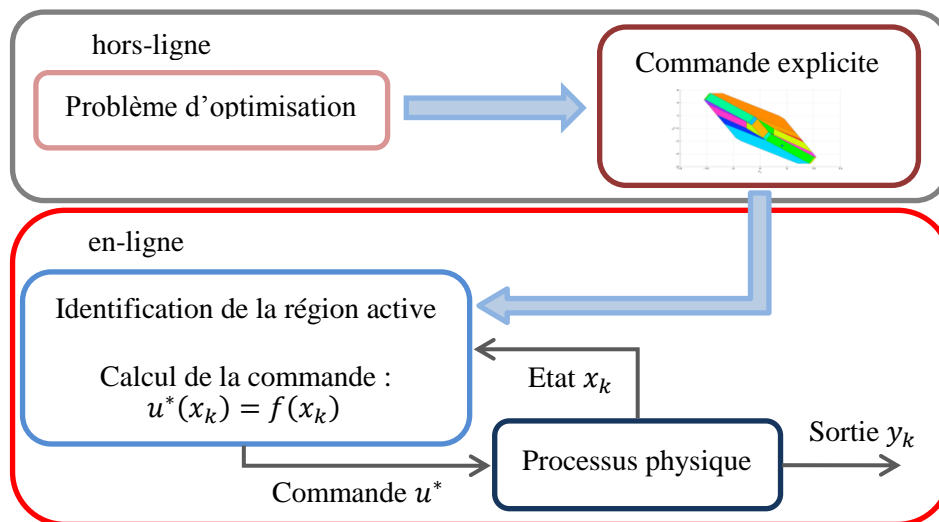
hors-ligne

Problème d’optimisation

Commande explicite

en-ligne

Identification de la région active

Calcul de la commande :
$u^*(x_k) = f(x_k)$

Etat $x_k$

Sortie $y_k$

Processus physique

Commande $u^*$